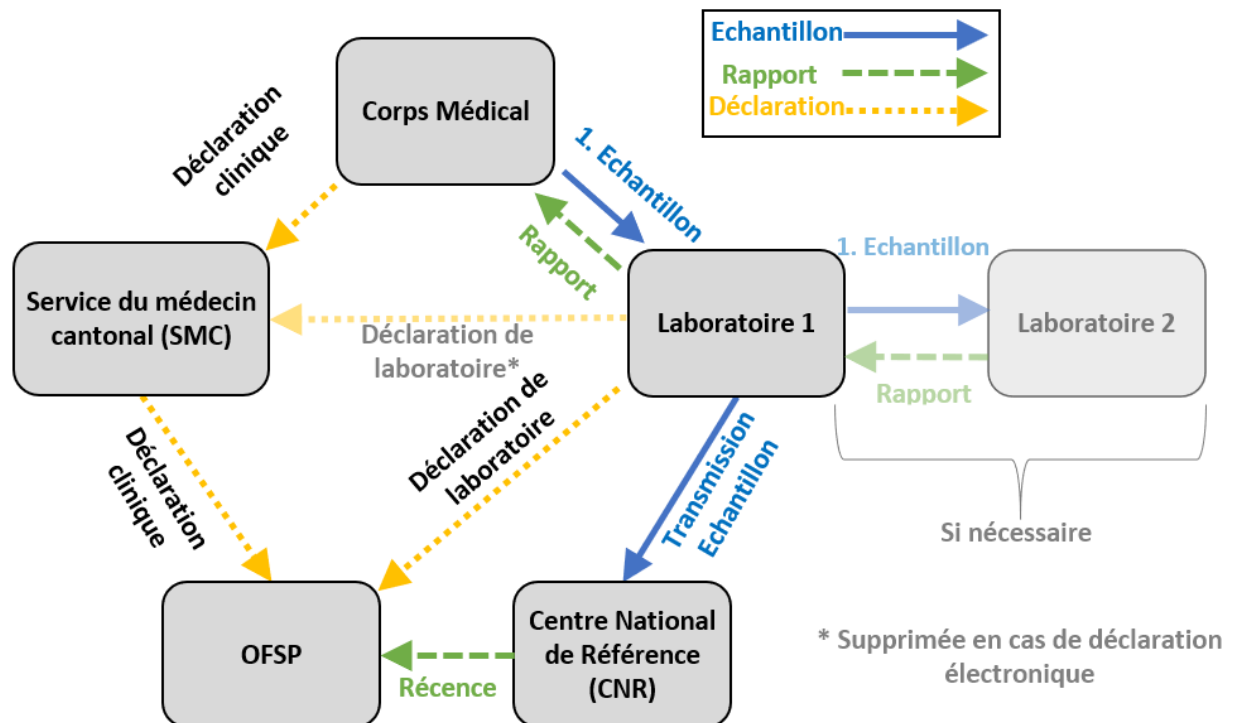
Echantillon
Rapport
Déclaration

Corps Médical

Déclaration clinique

1. Echantillon

Rapport

Service du médecin cantonal (SMC)

Déclaration de laboratoire*

Laboratoire 1

1. Echantillon

Laboratoire 2

Rapport

Si nécessaire

Déclaration clinique

Déclaration de laboratoire

Transmission Echantillon

OFSP

Récence

Centre National de Référence (CNR)

* Supprimée en cas de déclaration électronique